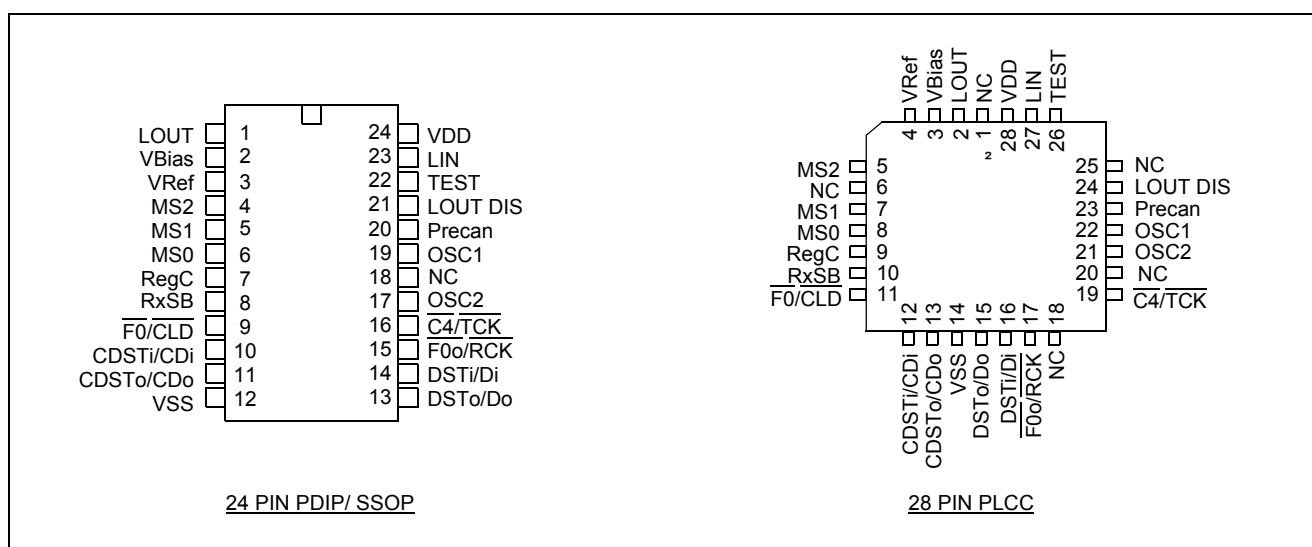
LOUT 1
VBias 2
VRef 3
MS2 4
MS1 5
MS0 6
RegC 7
RxSB 8
$\overline{F0}/\overline{CLD}$ 9
CDSTi/CDi 10
CDSTo/CDo 11
VSS 12

24 VDD
23 LIN
22 TEST
21 LOUT DIS
20 Precan
19 OSC1
18 NC
17 OSC2
16 $\overline{C4}/\overline{TCK}$
15 $\overline{F0o}/RCK$
14 DSTi/Di
13 DSTo/Do

24 PIN PDIP/ SSOP

VRef 4
VBias 3
LOUT 2
NC 1
VDD 28
LIN 27
TEST 26

MS2 5
NC 6
MS1 7
MS0 8
RegC 9
RxSB 10
$\overline{F0}/CLD$ 11

25 NC
24 LOUT DIS
23 Precan
22 OSC1
21 OSC2
20 NC
19 $\overline{C4}/\overline{TCK}$

12 CDSTi/CDi
13 CDSTo/CDo
14 VSS
15 DSTo/Do
16 DSTi/Di
17 $\overline{F0o}/RCK$
18 NC

28 PIN PLCC